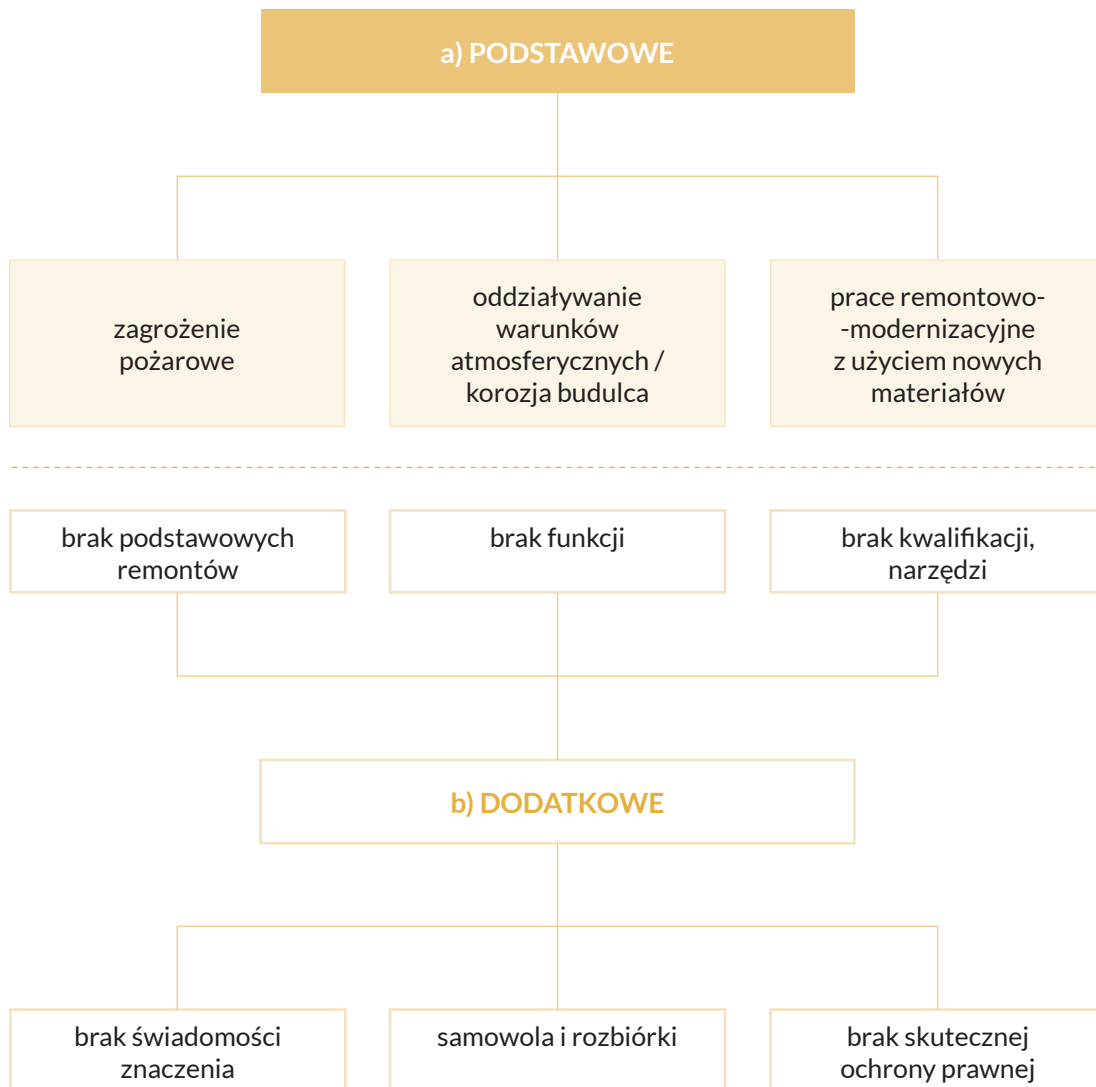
a) PODSTAWOWE

zagrożenie pożarowe

oddziaływanie warunków atmosferycznych / korozja budulca

prace remontowo--modernizacyjne z użyciem nowych materiałów

brak podstawowych remontów

brak funkcji

brak kwalifikacji, narzędzi

b) DODATKOWE

brak świadomości znaczenia

samowola i rozbiórki

brak skutecznej ochrony prawnej